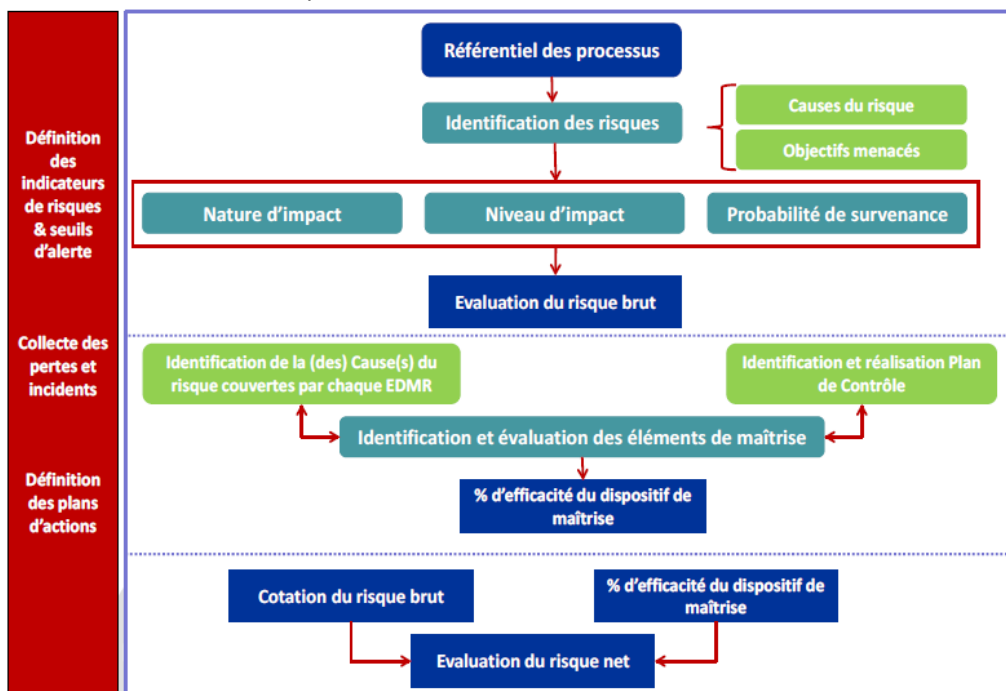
Définition des indicateurs de risques & seuils d'alerte

Collecte des pertes et incidents

Définition des plans d'actions

Référentiel des processus

Identification des risques

Causes du risque

Objectifs menacés

Nature d'impact

Niveau d'impact

Probabilité de survenance

Evaluation du risque brut

Identification de la (des) Cause(s) du risque couvertes par chaque EDMR

Identification et réalisation Plan de Contrôle

Identification et évaluation des éléments de maîtrise

% d'efficacité du dispositif de maîtrise

Cotation du risque brut

% d'efficacité du dispositif de maîtrise

Evaluation du risque net